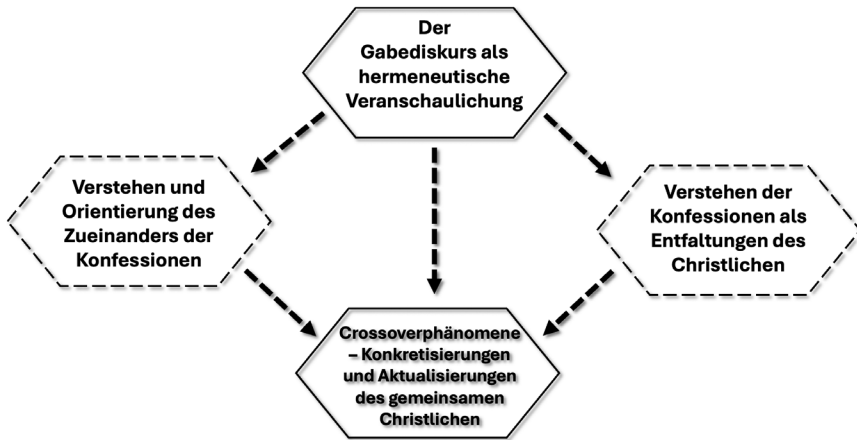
Der Gabediskurs als hermeneutische Veranschaulichung

Verstehen und Orientierung des Zueinanders der Konfessionen

Verstehen der Konfessionen als Entfaltungen des Christlichen

Crossoverphänomene – Konkretisierungen und Aktualisierungen des gemeinsamen Christlichen